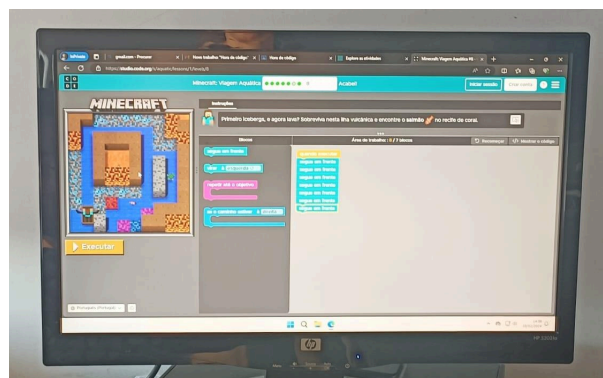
InPrivate
gmail.com - Procurar
Novo trabalho "Hora do código"
Hora do código
Explore as atividades
Minecraft: Viagem Aquática #5
https://studio.code.org/s/aquatic/lessons/1/levels/5

C O D E

Minecraft: Viagem Aquática
Acabei!
Iniciar sessão
Criar conta

MINECRAFT

Instruções
Primeiro icebergs, e agora lava!! Sobreviva nesta ilha vulcânica e encontre o salmão no recife de coral.

Blocos
Área de trabalho: 6 / 7 blocos
Recomeçar
Mostrar o código

seguir em frente
virar à esquerda
repetir até o objetivo
se o caminho estiver à direita

quando executar
seguir em frente
seguir em frente
seguir em frente
seguir em frente
seguir em frente
seguir em frente

Executar

Português (Portugal)

hp